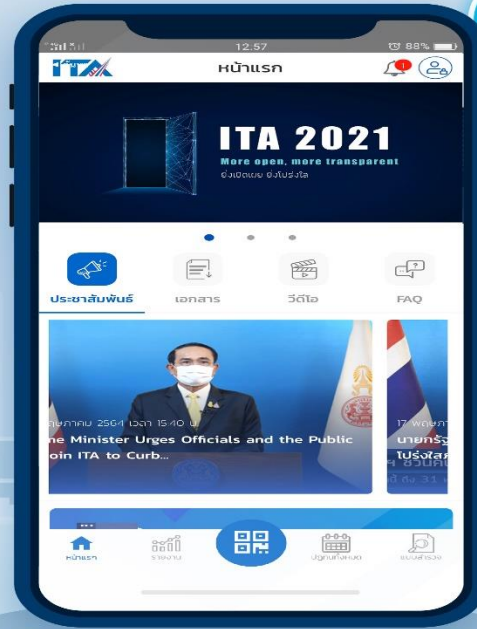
12.57

88%

ITA

หน้าแรก

1

ITA 2021

More open, more transparent

ยิ่งเปิดเผย ยิ่งโปร่งใส

ประชาสัมพันธ์

เอกสาร

วีดีโอ

FAQ

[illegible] 2564 เวลา 15.40 น.

ne Minister Urges Officials and the Public oin ITA to Curb...

17 พฤษภา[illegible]

นายกรัฐ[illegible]

โปร่งใส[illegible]

หน้าแรก

รายงาน

ปฏิทินกิจกรรม

แบบสำรวจ